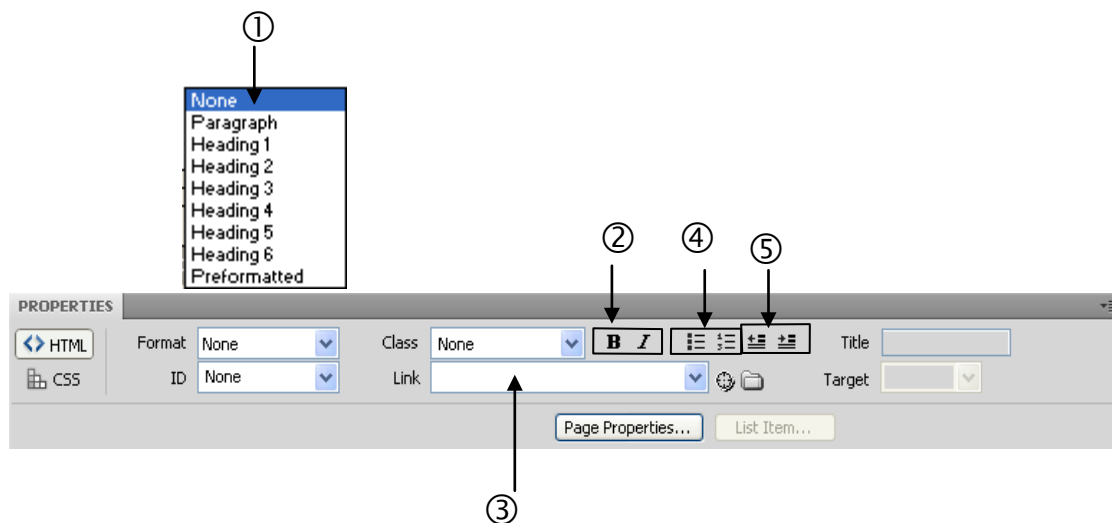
①

None
Paragraph
Heading 1
Heading 2
Heading 3
Heading 4
Heading 5
Heading 6
Preformatted

② ④ ⑤

PROPERTIES

HTML
CSS

Format None
ID None

Class None
Link

B I

Title
Target

Page Properties...
List Item...

③